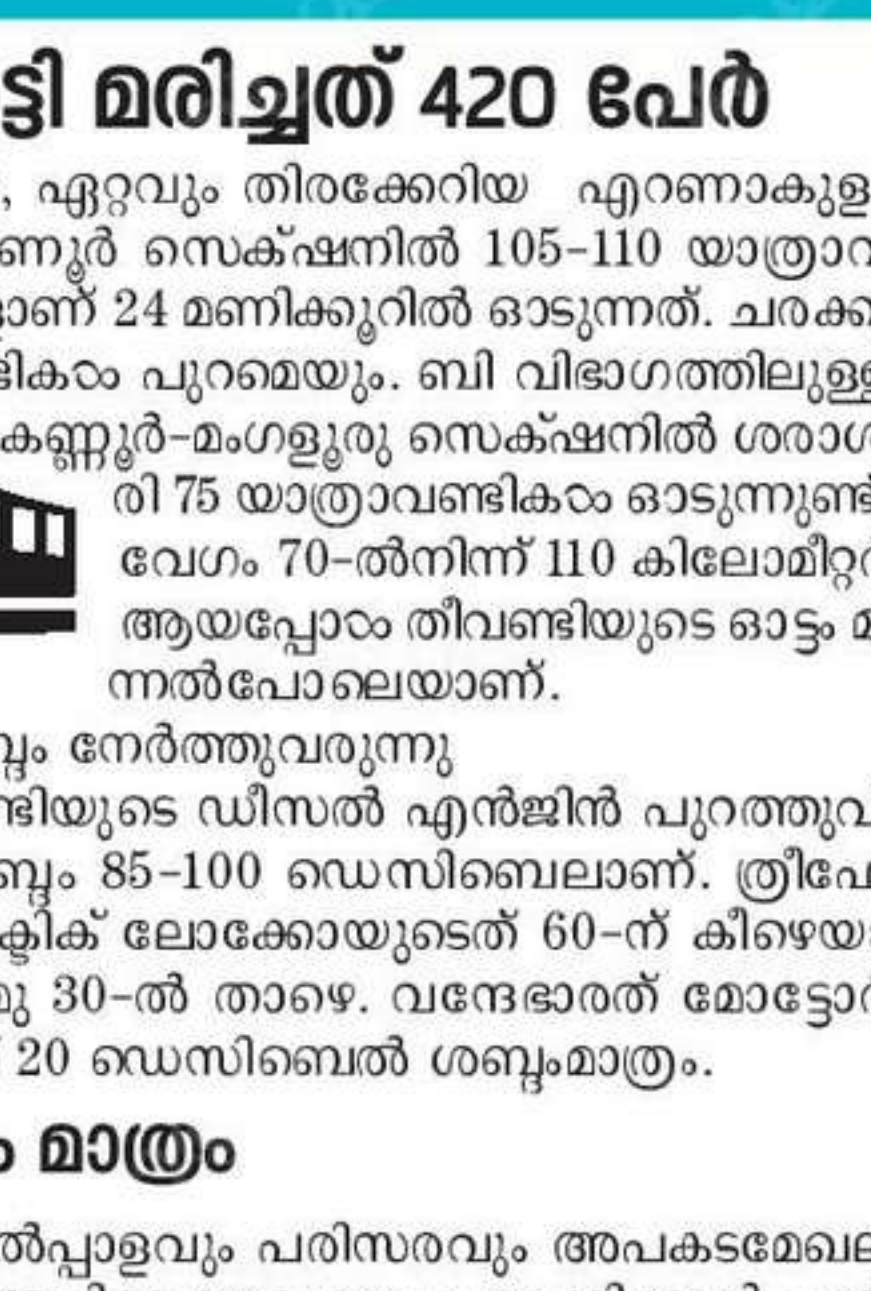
ട്ടി മരിച്ചത് 420 പേർ

, ഏറ്റവും തിരക്കേറിയ എറണാകുള ണൂർ സെക്ഷനിൽ 105-110 യാത്രാ ാണ് 24 മണിക്കൂറിൽ ഓടുന്നത്. ചരക്ക ികൾ പുറമെയും. ബി വിഭാഗത്തിലുള്ള കണ്ണൂർ-മംഗളൂരു സെക്ഷനിൽ ശരാശ രി 75 യാത്രാവണ്ടികൾ ഓടുന്നുണ്ട് വേഗം 70-ൽനിന്ന് 110 കിലോമീറ്റ ആയപ്പോൾ തീവണ്ടിയുടെ ഓട്ടം മ ന്നൽപോലെയാണ്.

ബ്ദം നേർത്തുവരുന്നു

ണ്ടിയുടെ ഡീസൽ എൻജിൻ പുറത്തുവ ബ്ദം 85-100 ഡെസിബെലാണ്. ത്രീഫേ ക്ട്രിക് ലോക്കോയുടെത് 60-ന് കീഴെയ ു 30-ൽ താഴെ. വന്ദേഭാരത് മോട്ടോ 20 ഡെസിബെൽ ശബ്ദംമാത്രം.

ം മാത്രം

ൽപ്പാളവും പരിസരവും അപകടമേഖ